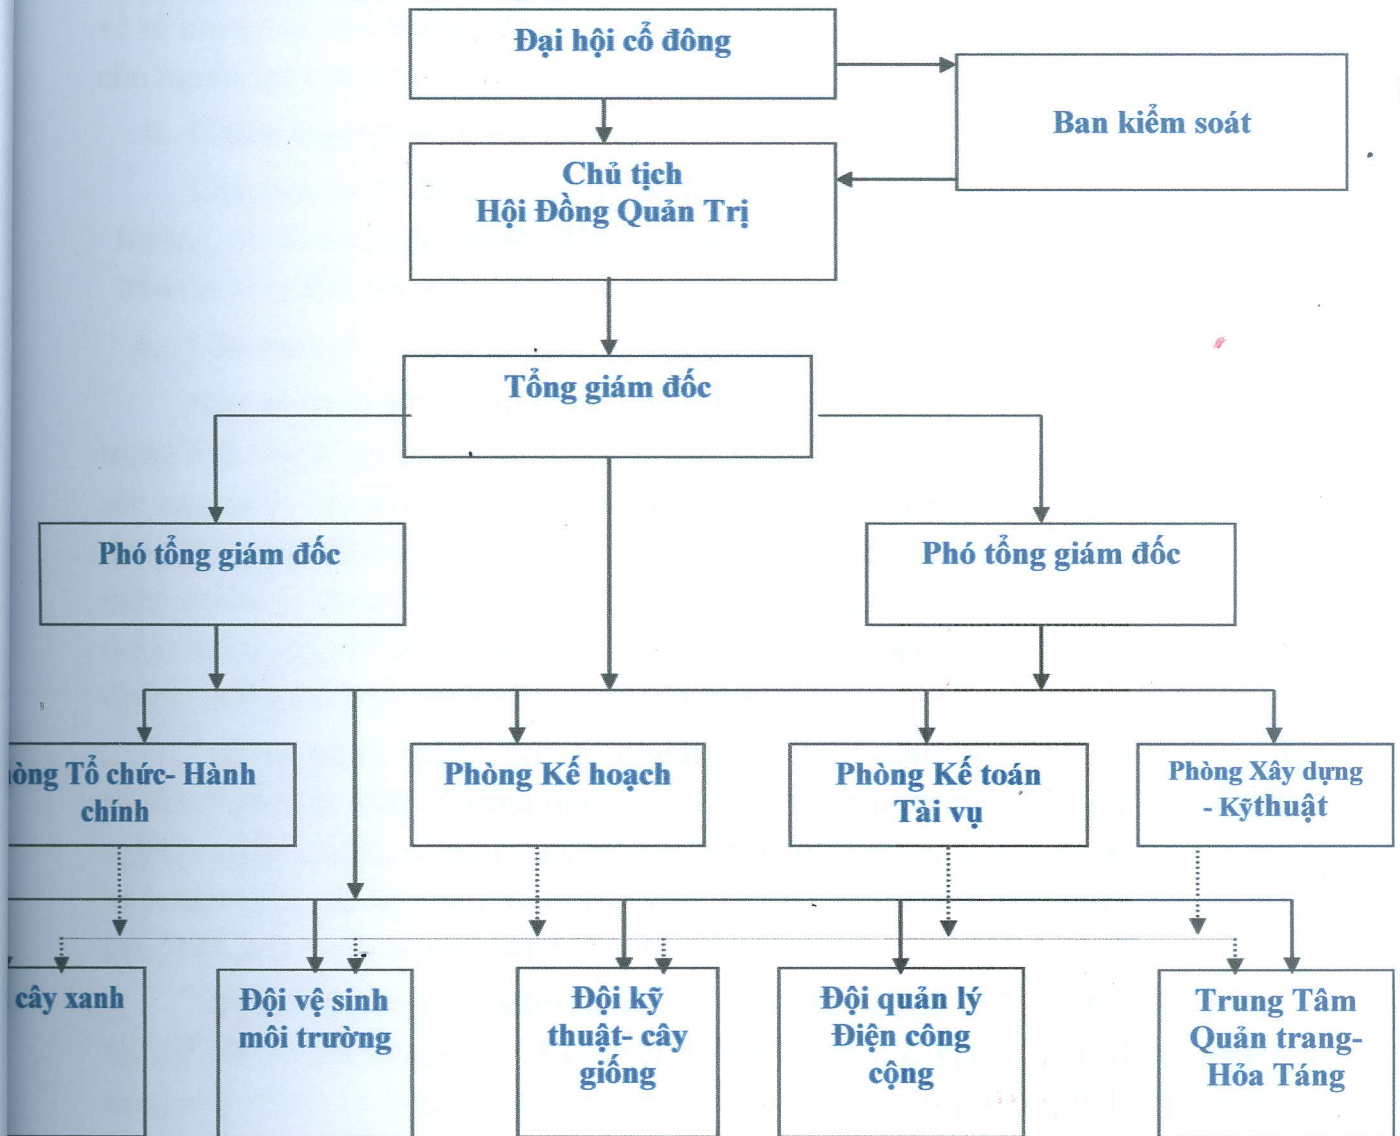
Đại hội cổ đông

Ban kiểm soát

Chủ tịch
Hội Đồng Quản Trị

Tổng giám đốc

Phó tổng giám đốc

Phó tổng giám đốc

òng Tổ chức- Hành chính

Phòng Kế hoạch

Phòng Kế toán Tài vụ

Phòng Xây dựng - Kỹthuật

cây xanh

Đội vệ sinh môi trường

Đội kỹ thuật- cây giống

Đội quản lý Điện công cộng

Trung Tâm Quản trang- Hỏa Táng